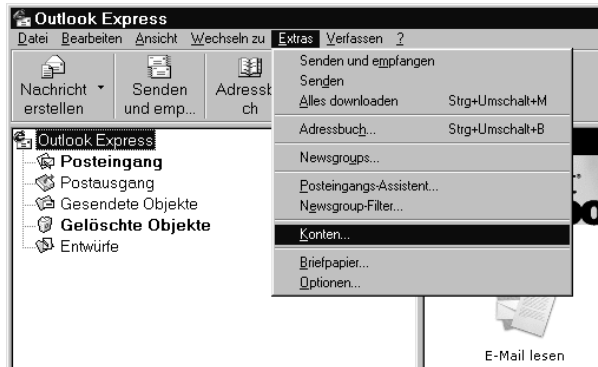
Outlook Express

Datei Bearbeiten Ansicht Wechseln zu Extras Verfassen ?

Nachricht erstellen

Senden und emp...

Adressbuch

Senden und empfangen
Senden
Alles downloaden Strg+Umschalt+M
Adressbuch... Strg+Umschalt+B
Newsgroups...
Posteingangs-Assistent...
Newsgroup-Filter...
Konten...
Briefpapier...
Optionen...

Outlook Express
Posteingang
Postausgang
Gesendete Objekte
Gelöschte Objekte
Entwürfe

E-Mail lesen